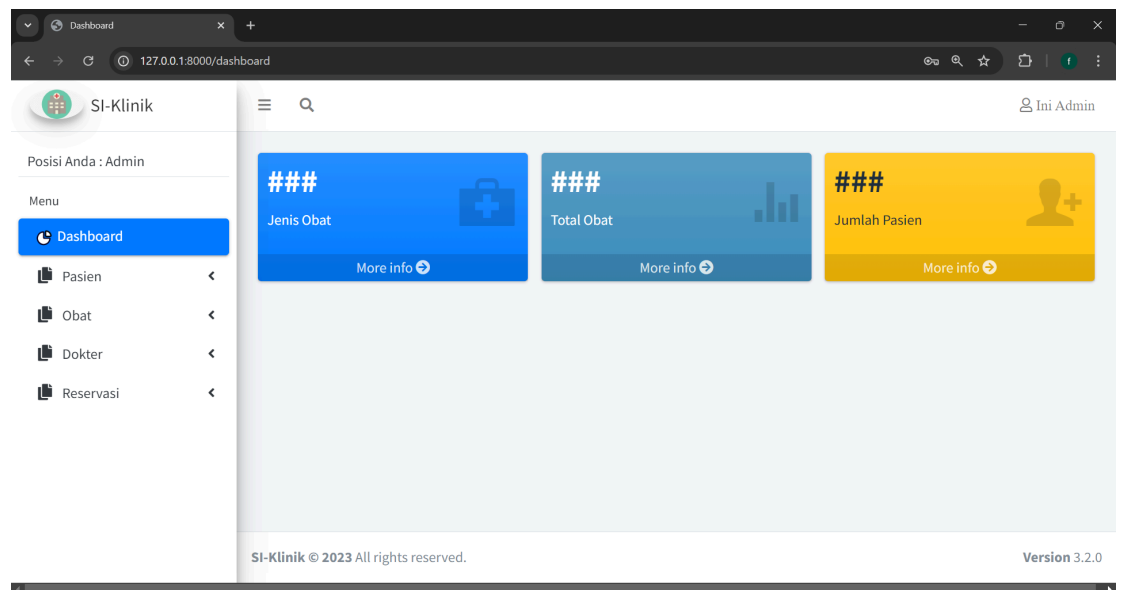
Dashboard
127.0.0.1:8000/dashboard
f

SI-Klinik
Ini Admin

Posisi Anda : Admin

Menu

Dashboard
Pasien
Obat
Dokter
Reservasi

###
Jenis Obat
More info

###
Total Obat
More info

###
Jumlah Pasien
More info

SI-Klinik © 2023 All rights reserved.
Version 3.2.0